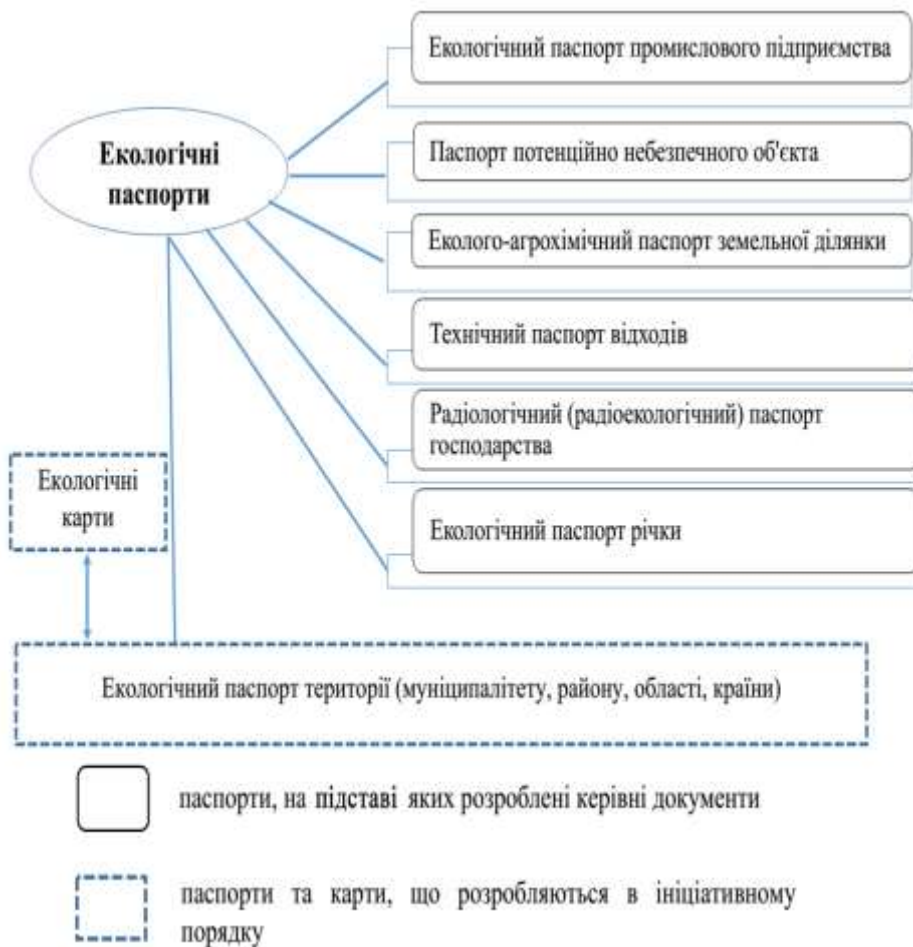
Екологічні паспорти

Екологічний паспорт промислового підприємства

Паспорт потенційно небезпечного об'єкта

Еколого-агрохімічний паспорт земельної ділянки

Технічний паспорт відходів

Радіологічний (радіоекологічний) паспорт господарства

Екологічний паспорт річки

Екологічні карти

Екологічний паспорт території (муніципалітету, району, області, країни)

паспорти, на підставі яких розроблені керівні документи

паспорти та карти, що розробляються в ініціативному порядку